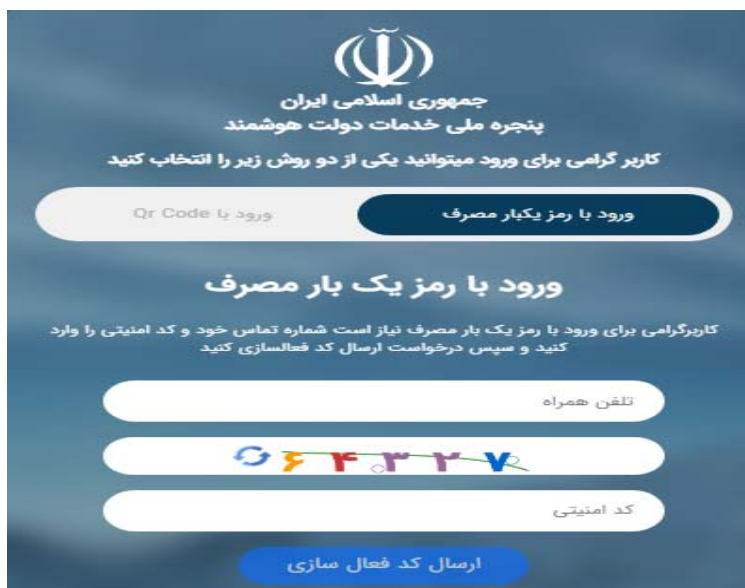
جمهوری اسلامی ایران
پنجره ملی خدمات دولت هوشمند

کاربر گرامی برای ورود میتوانید یکی از دو روش زیر را انتخاب کنید

ورود با رمز یکبار مصرف
ورود با Qr Code

ورود با رمز یک بار مصرف

کاربرگرامی برای ورود با رمز یک بار مصرف نیاز است شماره تماس خود و کد امنیتی را وارد کنید و سپس درخواست ارسال کد فعالسازی کنید

تلفن همراه

۶۴۳۳۷

کد امنیتی

ارسال کد فعال سازی